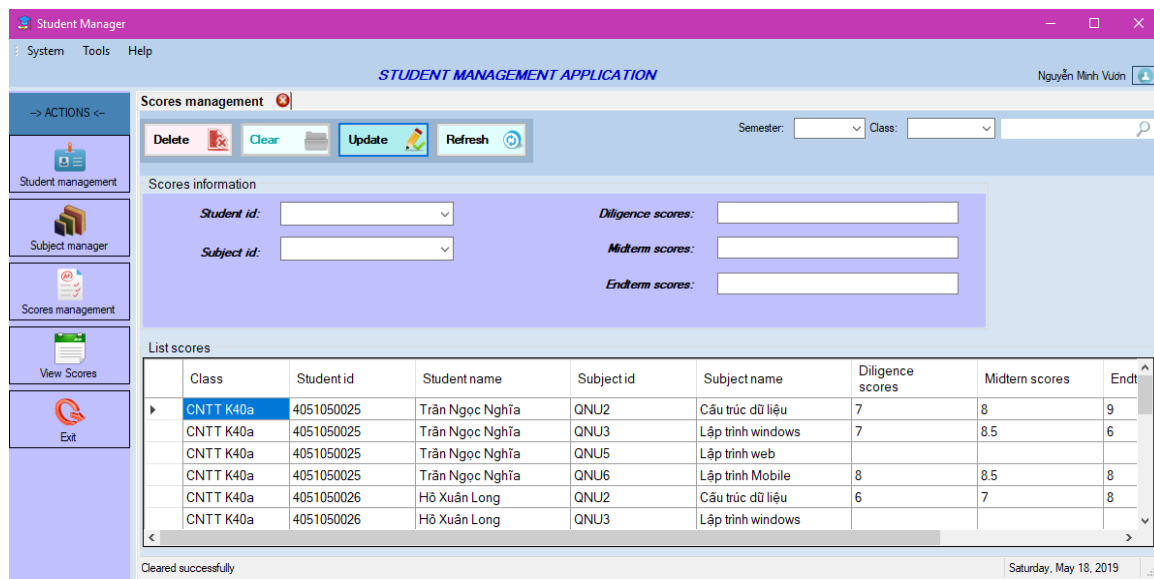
Student Manager

System Tools Help

STUDENT MANAGEMENT APPLICATION

Nguyễn Minh Vươn

--> ACTIONS <--

Student management

Subject manager

Scores management

View Scores

Exit

Scores management

Delete Clear Update Refresh

Semester: Class:

Scores information

Student id:

Subject id:

Diligence scores:

Midterm scores:

Endterm scores:

List scores

| Class | Student id | Student name | Subject id | Subject name | Diligence scores | Midtern scores | Endt |
|---|---|---|---|---|---|---|---|
| CNTT K40a | 4051050025 | Trần Ngọc Nghĩa | QNU2 | Cấu trúc dữ liệu | 7 | 8 | 9 |
| CNTT K40a | 4051050025 | Trần Ngọc Nghĩa | QNU3 | Lập trình windows | 7 | 8.5 | 6 |
| CNTT K40a | 4051050025 | Trần Ngọc Nghĩa | QNU5 | Lập trình web | | | |
| CNTT K40a | 4051050025 | Trần Ngọc Nghĩa | QNU6 | Lập trình Mobile | 8 | 8.5 | 8 |
| CNTT K40a | 4051050026 | Hồ Xuân Long | QNU2 | Cấu trúc dữ liệu | 6 | 7 | 8 |
| CNTT K40a | 4051050026 | Hồ Xuân Long | QNU3 | Lập trình windows | | | |

Cleared successfully

Saturday, May 18, 2019